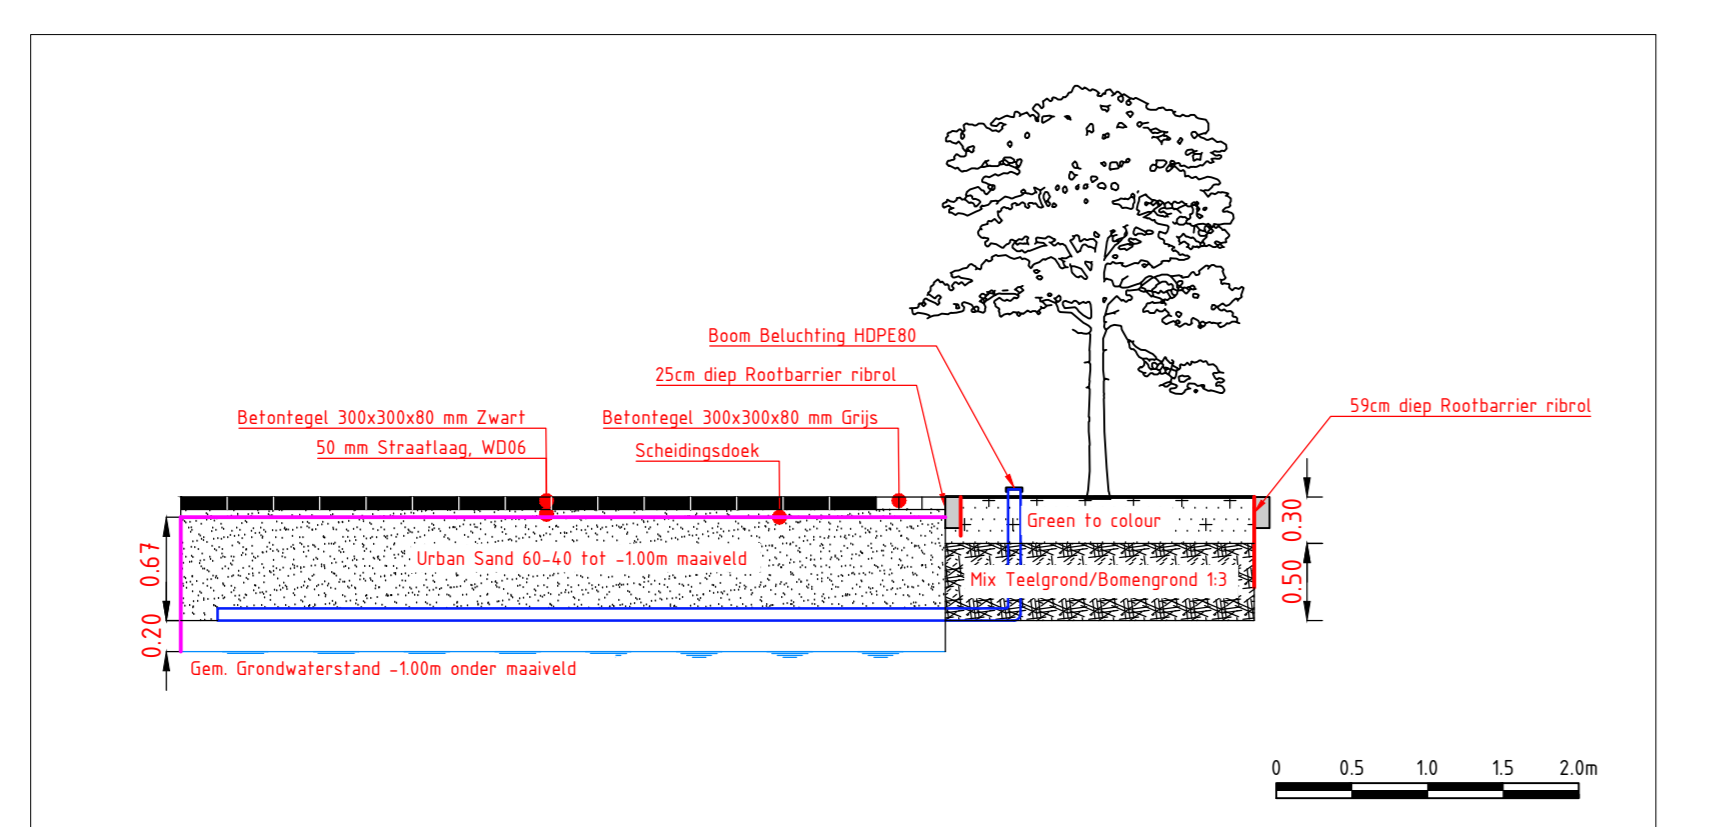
Boom Beluchting HDPE80

25cm diep Rootbarrier ribrol

59cm diep Rootbarrier ribrol

Betontegel 300x300x80 mm Zwart

50 mm Straatlaag, WD06

Betontegel 300x300x80 mm Grijs

Scheidingsdoek

Green to colour

Urban Sand 60-40 tot -1.00m maaiveld

Mix Teelgrond/Bomengrond 1:3

0.67

0.20

0.30

0.50

Gem. Grondwaterstand -1.00m onder maaiveld

0 0.5 1.0 1.5 2.0m